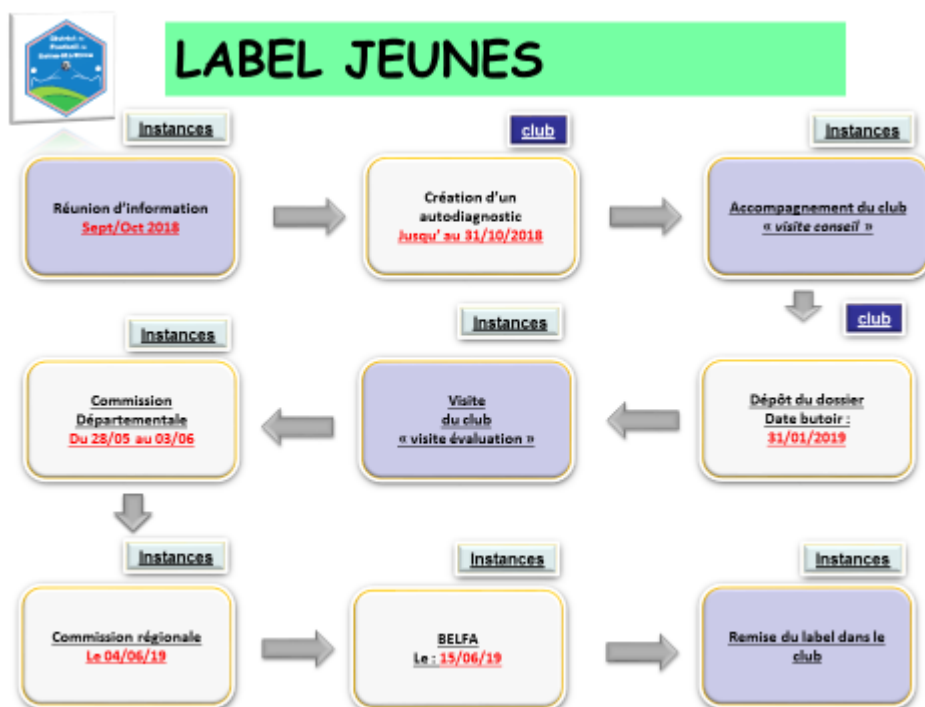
LABEL JEUNES

Instances

Réunion d'information
Sept/Oct 2018

club

Création d'un autodiagnostic
Jusqu' au 31/10/2018

Instances

Accompagnement du club
« visite conseil »

club

Dépôt du dossier
Date butoir :
31/01/2019

Instances

Visite du club
« visite évaluation »

Instances

Commission Départementale
Du 28/05 au 03/06

Instances

Commission régionale
Le 04/06/19

Instances

BELFA
Le : 15/06/19

Instances

Remise du label dans le club